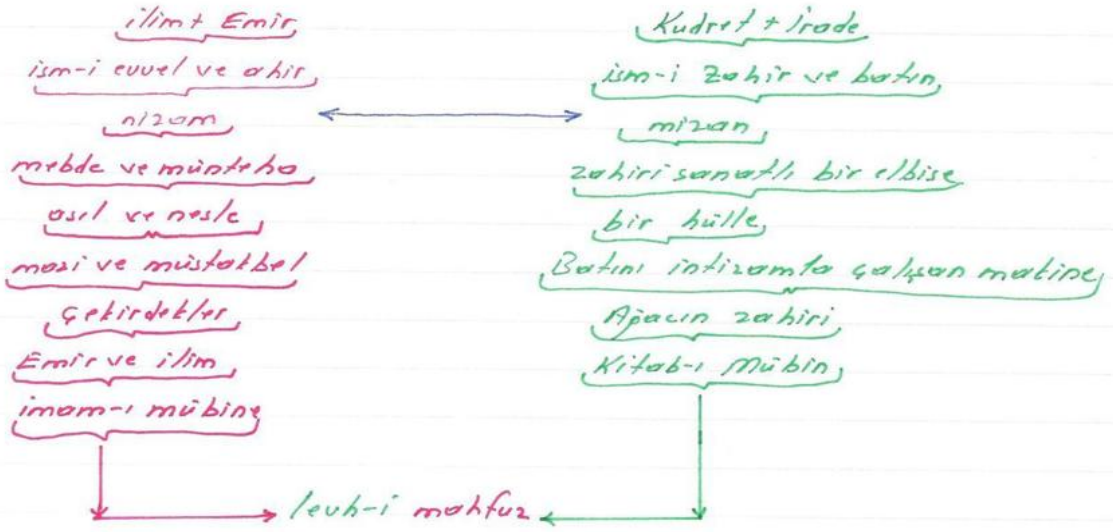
ilim + Emir

ism-i evvel ve ahir

nizam

mebde ve münteha

asıl ve nesle

mazi ve müstakbel

Çekirdekler

Emir ve ilim

imam-ı mübine

Kudret + İrade

ism-i Zahir ve batın

mizan

zahiri sanatlı bir elbise

bir hülle

Batını intizamla çalışan makine

Ağacın zahiri

Kitab-ı Mübin

levh-i mahfuz